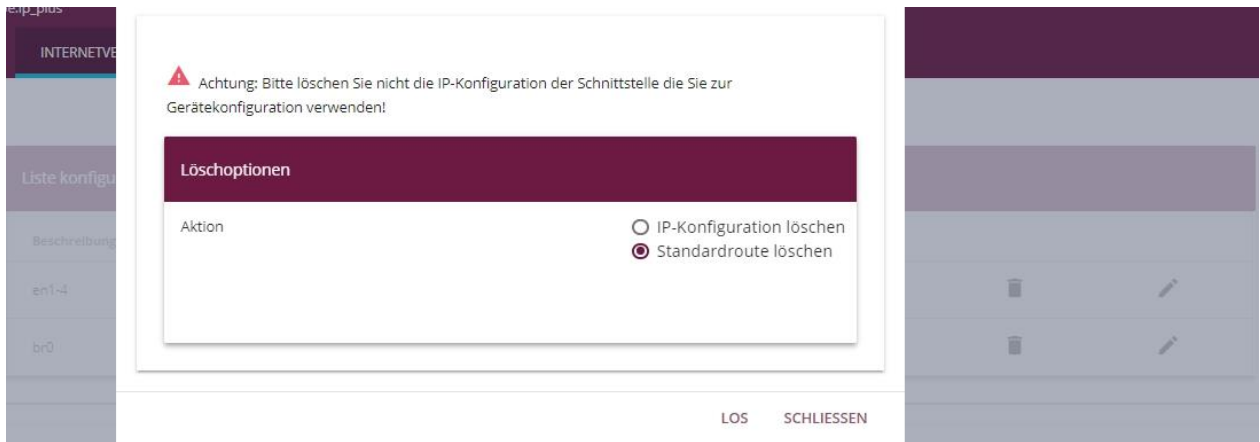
e.ip_plus

INTERNETVE

Liste konfigu

Beschreibung

en1-4

br0

Achtung: Bitte löschen Sie nicht die IP-Konfiguration der Schnittstelle die Sie zur Gerätekonfiguration verwenden!

Löschoptionen

Aktion

IP-Konfiguration löschen

Standardroute löschen

LOS SCHLIESSEN